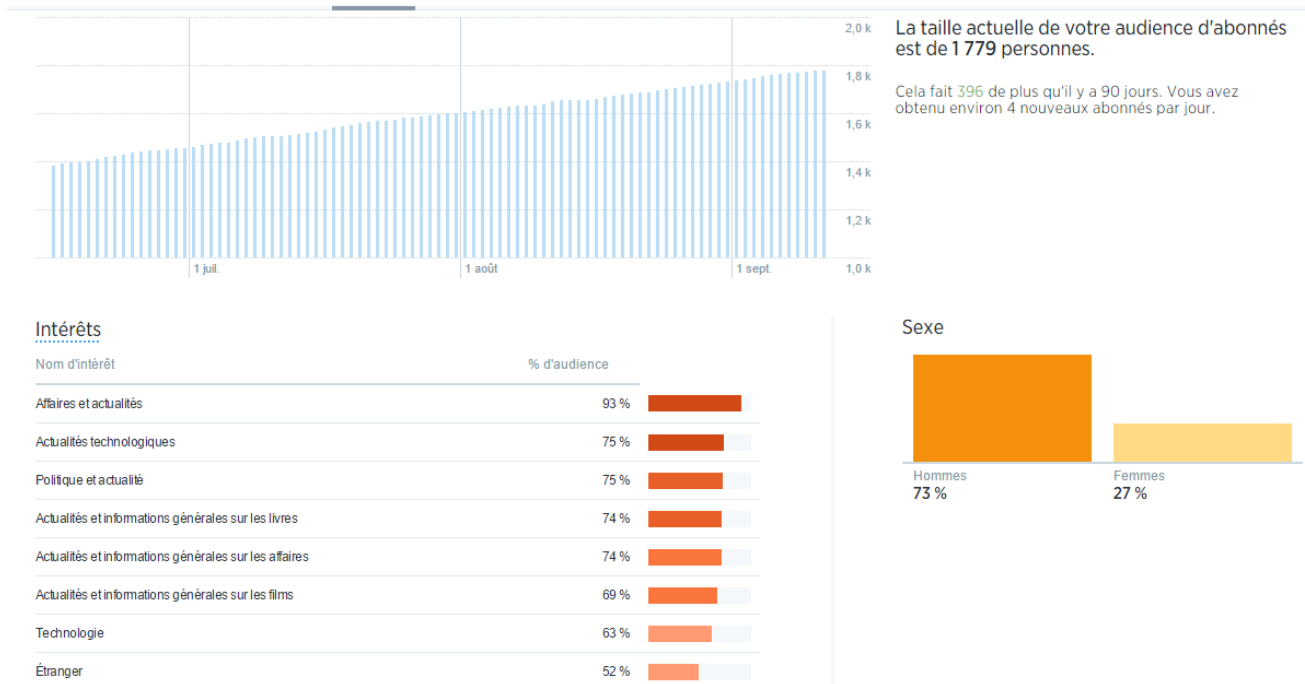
2,0 k
1,8 k
1,6 k
1,4 k
1,2 k
1,0 k

1 juil.
1 août
1 sept.

La taille actuelle de votre audience d'abonnés est de 1 779 personnes.

Cela fait 396 de plus qu'il y a 90 jours. Vous avez obtenu environ 4 nouveaux abonnés par jour.

Intérêts

| Nom d'intérêt | % d'audience |
|---|---|
| Affaires et actualités | 93 % |
| Actualités technologiques | 75 % |
| Politique et actualité | 75 % |
| Actualités et informations générales sur les livres | 74 % |
| Actualités et informations générales sur les affaires | 74 % |
| Actualités et informations générales sur les films | 69 % |
| Technologie | 63 % |
| Étranger | 52 % |

Sexe

Hommes
73 %

Femmes
27 %